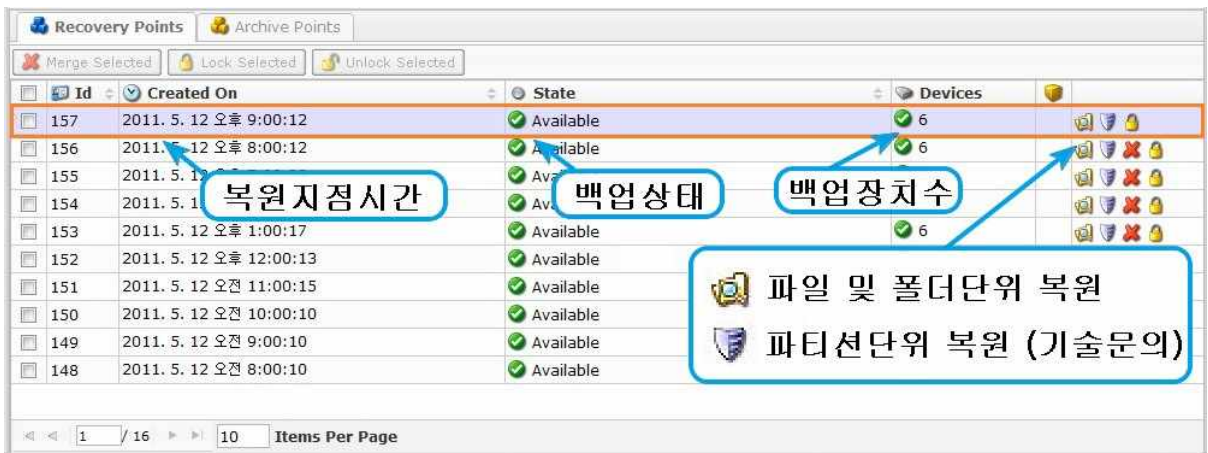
Recovery Points | Archive Points

Merge Selected | Lock Selected | Unlock Selected

| | Id | Created On | State | Devices | | |
|---|---|---|---|---|---|---|
| | 157 | 2011. 5. 12 오후 9:00:12 | Available | 6 | | |
| | 156 | 2011. 5. 12 오후 8:00:12 | Available | 6 | | |
| | 155 | 2011. 5. 12 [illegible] | Available | | | |
| | 154 | 2011. 5. 1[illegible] | Available | | | |
| | 153 | 2011. 5. 12 오후 1:00:17 | Available | 6 | | |
| | 152 | 2011. 5. 12 오후 12:00:13 | Available | | | |
| | 151 | 2011. 5. 12 오전 11:00:15 | Available | | | |
| | 150 | 2011. 5. 12 오전 10:00:10 | Available | | | |
| | 149 | 2011. 5. 12 오전 9:00:10 | Available | | | |
| | 148 | 2011. 5. 12 오전 8:00:10 | Available | | | |

복원지점시간

백업상태

백업장치수

파일 및 폴더단위 복원

파티션단위 복원 (기술문의)

1 / 16 10 Items Per Page